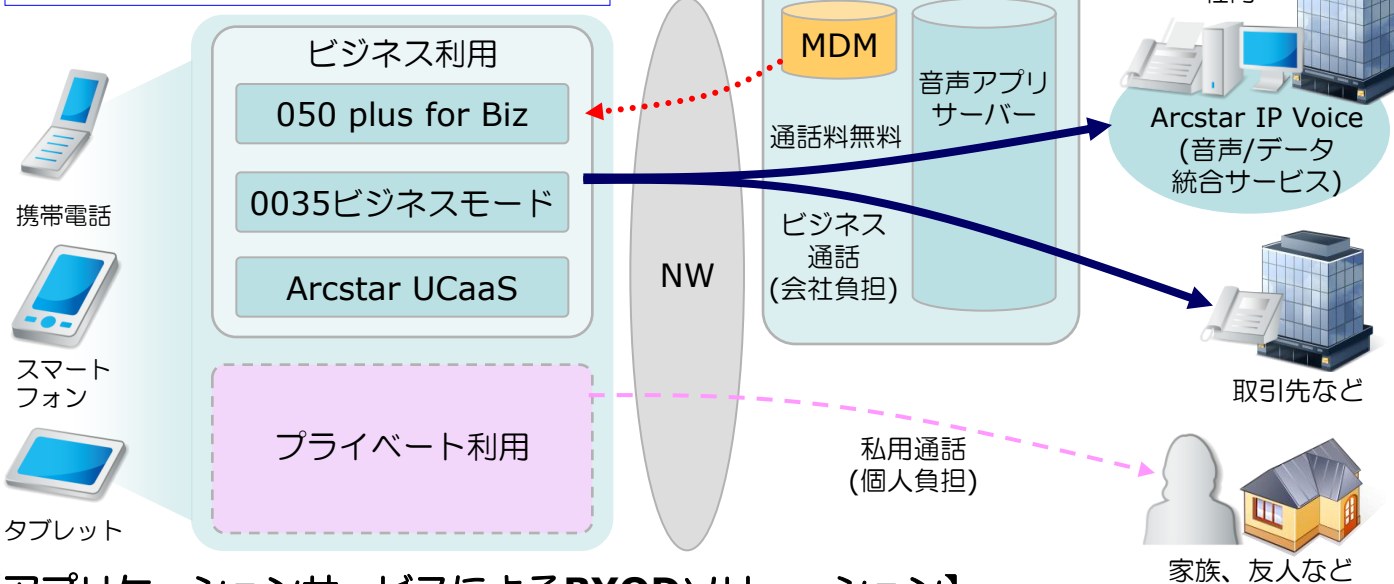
ビジネス利用

050 plus for Biz

0035ビジネスモード

Arcstar UCaaS

プライベート利用

携帯電話

スマートフォン

タブレット

NW

MDM

音声アプリサーバー

通話料無料

ビジネス通話
(会社負担)

Arcstar IP Voice
(音声/データ統合サービス)

取引先など

私用通話
(個人負担)

家族、友人など

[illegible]